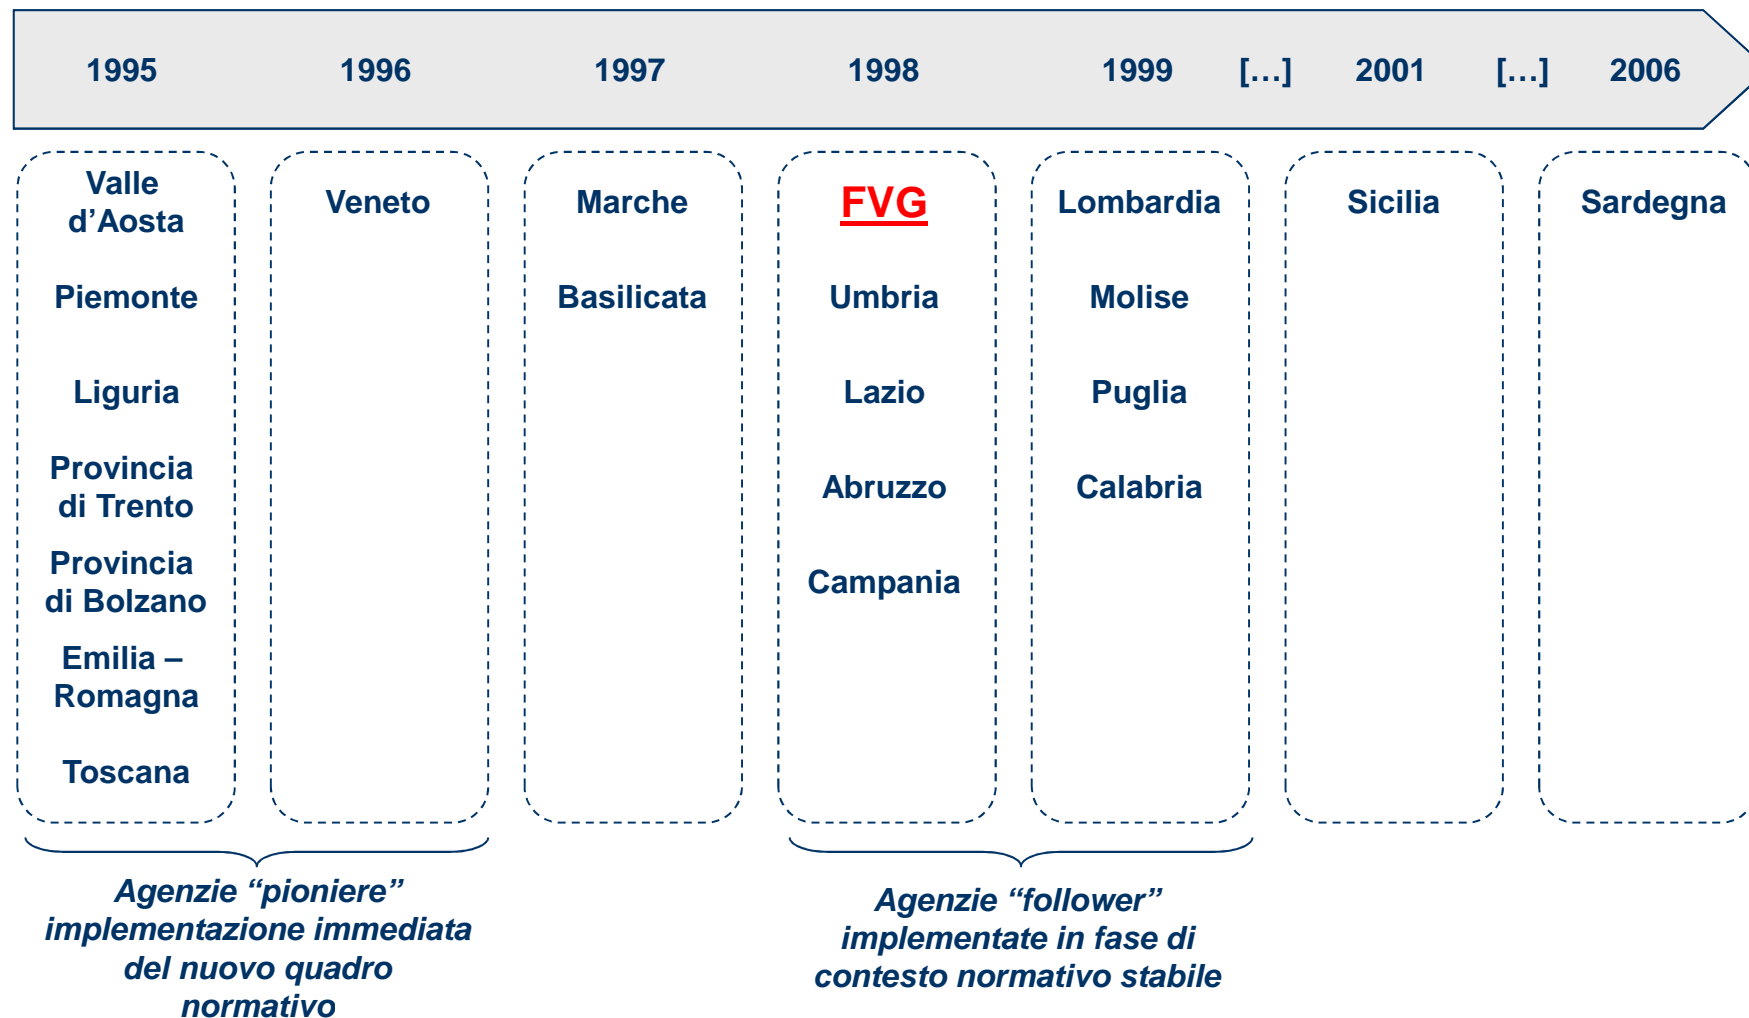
1995 1996 1997 1998 1999 […] 2001 […] 2006

Valle d’Aosta

Piemonte

Liguria

Provincia di Trento

Provincia di Bolzano

Emilia – Romagna

Toscana

Veneto

Marche

Basilicata

FVG

Umbria

Lazio

Abruzzo

Campania

Lombardia

Molise

Puglia

Calabria

Sicilia

Sardegna

Agenzie “pioniere” implementazione immediata del nuovo quadro normativo

Agenzie “follower” implementate in fase di contesto normativo stabile